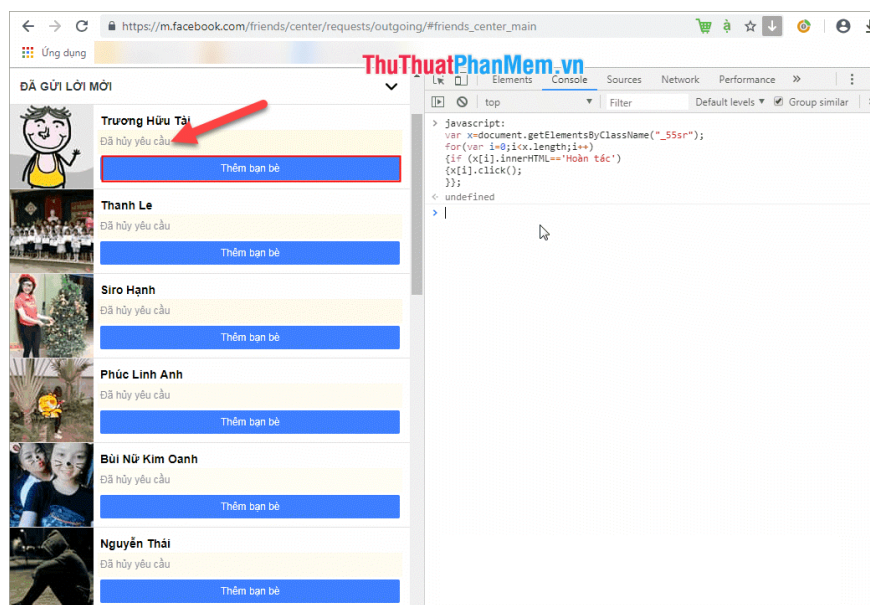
https://m.facebook.com/friends/center/requests/outgoing/#friends_center_main

Ứng dụng

ThuThuatPhanMem.vn

ĐÃ GỬI LỜI MỜI

Trương Hữu Tài
Đã hủy yêu cầu
Thêm bạn bè

Thanh Le
Đã hủy yêu cầu
Thêm bạn bè

Siro Hạnh
Đã hủy yêu cầu
Thêm bạn bè

Phúc Linh Anh
Đã hủy yêu cầu
Thêm bạn bè

Bùi Nữ Kim Oanh
Đã hủy yêu cầu
Thêm bạn bè

Nguyễn Thái
Đã hủy yêu cầu
Thêm bạn bè

Elements Console Sources Network Performance »

top Filter Default levels ▼ Group similar

> javascript:
var x=document.getElementsByClassName("_55sr");
for(var i=0;i<x.length;i++)
{if (x[i].innerHTML=='Hoàn tác')
{x[i].click();
}};
< undefined
>